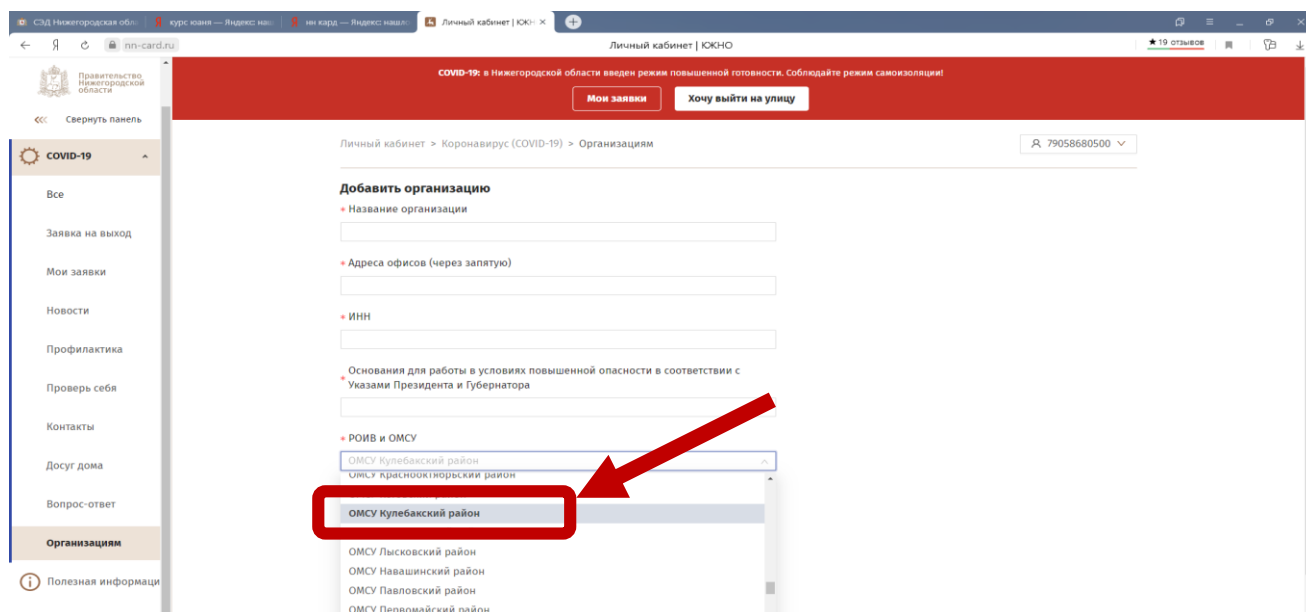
СЭД Нижегородская обл | курс юаня — Яндекс: наш | нн кард — Яндекс: нашл | Личный кабинет | ЮЖНО ×

nn-card.ru Личный кабинет | ЮЖНО ★19 отзывов

Правительство Нижегородской области

«« Свернуть панель

COVID-19

Все

Заявка на выход

Мои заявки

Новости

Профилактика

Проверь себя

Контакты

Досуг дома

Вопрос-ответ

Организациям

Полезная информаци

COVID-19: в Нижегородской области введен режим повышенной готовности. Соблюдайте режим самоизоляции!

Мои заявки Хочу выйти на улицу

Личный кабинет > Коронавирус (COVID-19) > Организациям

79058680500

Добавить организацию

* Название организации

* Адреса офисов (через запятую)

* ИНН

* Основания для работы в условиях повышенной опасности в соответствии с Указами Президента и Губернатора

* РОИВ и ОМСУ

ОМСУ Кулебакский район

ОМСУ Краснооктябрьский район

ОМСУ Кулебакский район

ОМСУ Лысковский район

ОМСУ Навашинский район

ОМСУ Павловский район

ОМСУ Первомайский район